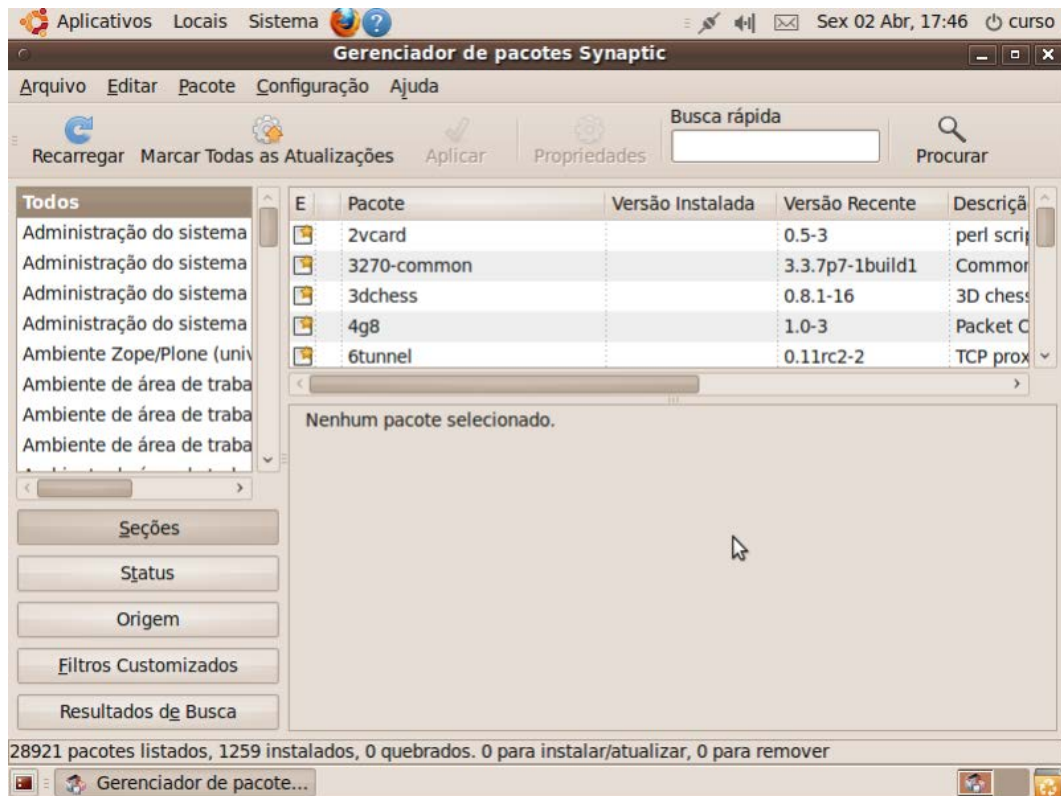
Aplicativos Locais Sistema

Sex 02 Abr, 17:46 curso

Gerenciador de pacotes Synaptic

Arquivo Editar Pacote Configuração Ajuda

Recarregar Marcar Todas as Atualizações Aplicar Propriedades Busca rápida Procurar

Todos
Administração do sistema
Administração do sistema
Administração do sistema
Administração do sistema
Ambiente Zope/Plone (univ
Ambiente de área de traba
Ambiente de área de traba
Ambiente de área de traba

| E | Pacote | Versão Instalada | Versão Recente | Descriçã |
|---|---|---|---|---|
| | 2vcard | | 0.5-3 | perl scri |
| | 3270-common | | 3.3.7p7-1build1 | Commor |
| | 3dchess | | 0.8.1-16 | 3D chess |
| | 4g8 | | 1.0-3 | Packet C |
| | 6tunnel | | 0.11rc2-2 | TCP prox |

Nenhum pacote selecionado.

Seções

Status

Origem

Filtros Customizados

Resultados de Busca

28921 pacotes listados, 1259 instalados, 0 quebrados. 0 para instalar/atualizar, 0 para remover

Gerenciador de pacote...